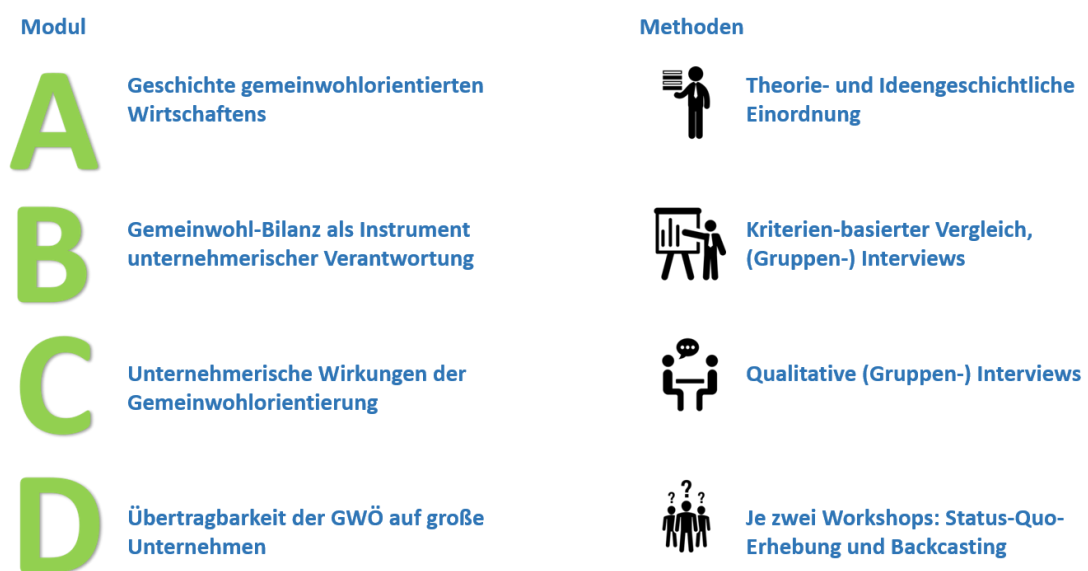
Modul

A Geschichte gemeinwohlorientierten Wirtschaftens

B Gemeinwohl-Bilanz als Instrument unternehmerischer Verantwortung

C Unternehmerische Wirkungen der Gemeinwohlorientierung

D Übertragbarkeit der GWÖ auf große Unternehmen

Methoden

Theorie- und Ideengeschichtliche Einordnung

Kriterien-basierter Vergleich, (Gruppen-) Interviews

Qualitative (Gruppen-) Interviews

Je zwei Workshops: Status-Quo-Erhebung und Backcasting